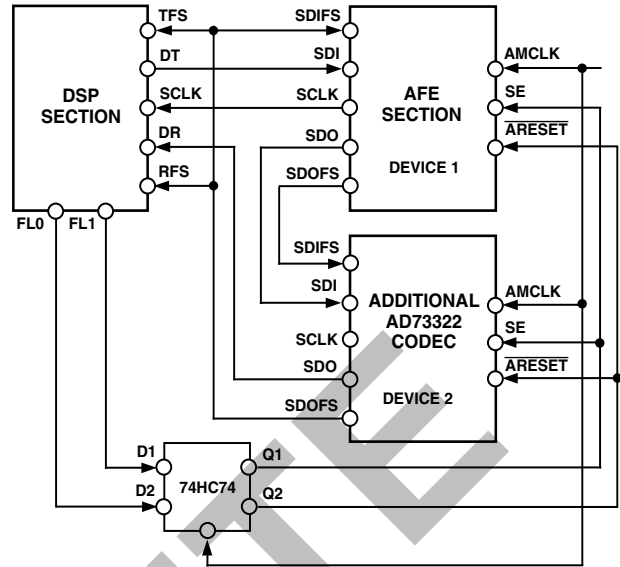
DSP SECTION

TFS
DT
SCLK
DR
RFS
FL0
FL1

SDIFS
SDI
SCLK
SDO
SDOFS

AFE SECTION

DEVICE 1

AMCLK
SE
$\overline{\text{ARESET}}$

SDIFS
SDI
SCLK
SDO
SDOFS

ADDITIONAL AD73322 CODEC

DEVICE 2

AMCLK
SE
$\overline{\text{ARESET}}$

D1
D2
74HC74
Q1
Q2